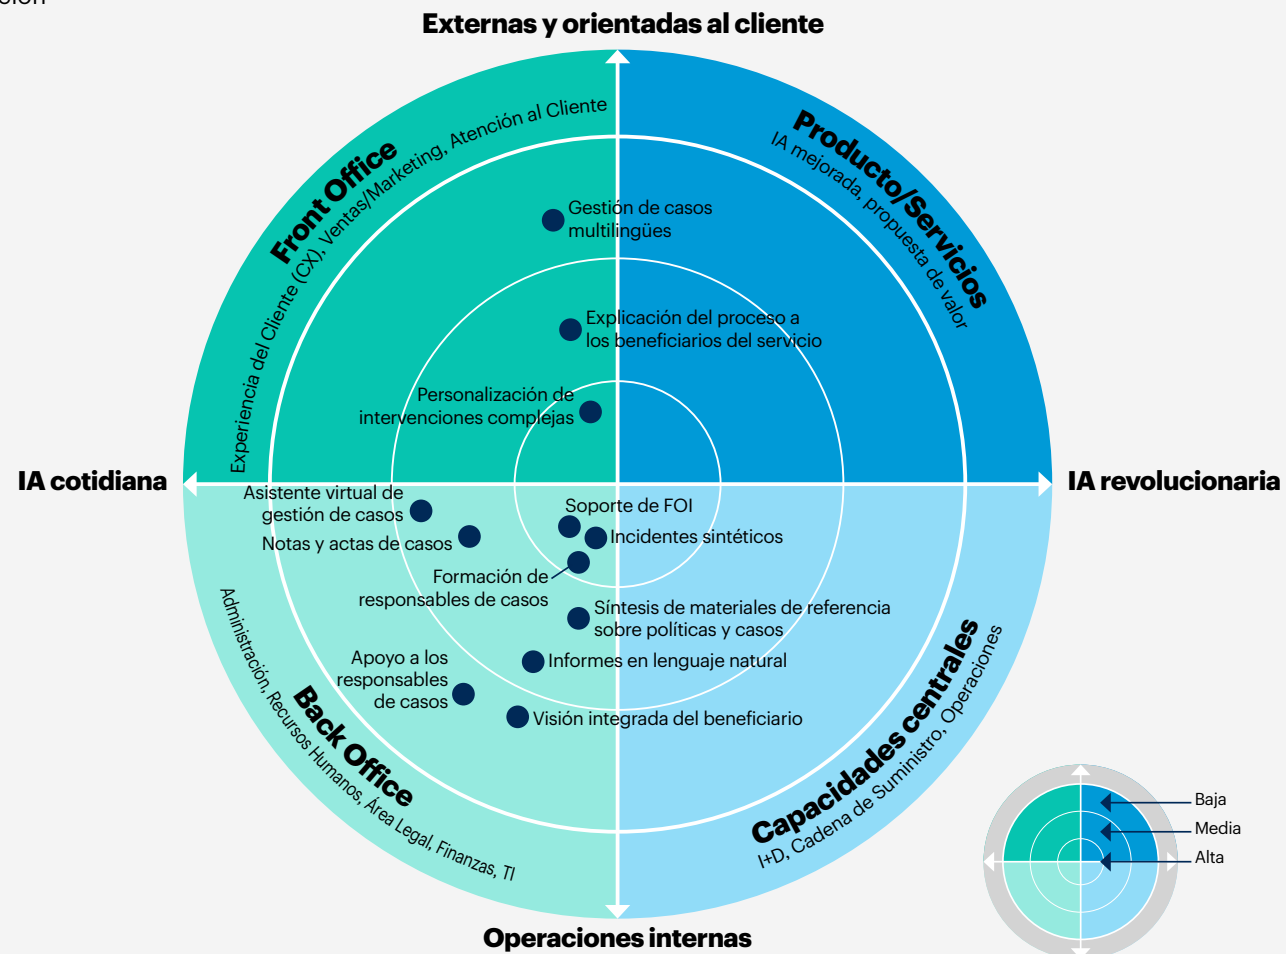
Externas y orientadas al cliente

Front Office
Experiencia del Cliente (CX), Ventas/Marketing, Atención al Cliente

Producto/Servicios
IA mejorada, propuesta de valor

Gestión de casos multilingües

Explicación del proceso a los beneficiarios del servicio

Personalización de intervenciones complejas

IA cotidiana

IA revolucionaria

Asistente virtual de gestión de casos

Notas y actas de casos

Soporte de FOI

Incidentes sintéticos

Formación de responsables de casos

Síntesis de materiales de referencia sobre políticas y casos

Apoyo a los responsables de casos

Informes en lenguaje natural

Visión integrada del beneficiario

Back Office
Administración, Recursos Humanos, Área Legal, Finanzas, TI

Capacidades centrales
I+D, Cadena de Suministro, Operaciones

Baja
Media
Alta

Operaciones internas